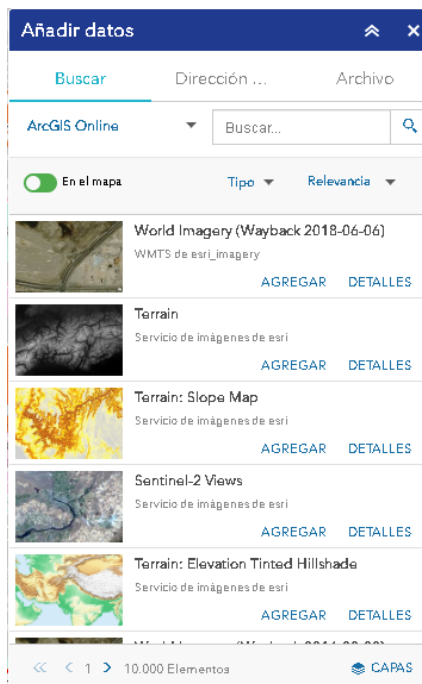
Añadir datos

Buscar
Dirección ...
Archivo

ArcGIS Online
Buscar...

En el mapa
Tipo
Relevancia

World Imagery (Wayback 2018-06-06)
WMTS de esri_imagery
AGREGAR
DETALLES

Terrain
Servicio de imágenes de esri
AGREGAR
DETALLES

Terrain: Slope Map
Servicio de imágenes de esri
AGREGAR
DETALLES

Sentinel-2 Views
Servicio de imágenes de esri
AGREGAR
DETALLES

Terrain: Elevation Tinted Hillshade
Servicio de imágenes de esri
AGREGAR
DETALLES

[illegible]

« < 1 > 10.000 Elementos
CAPAS